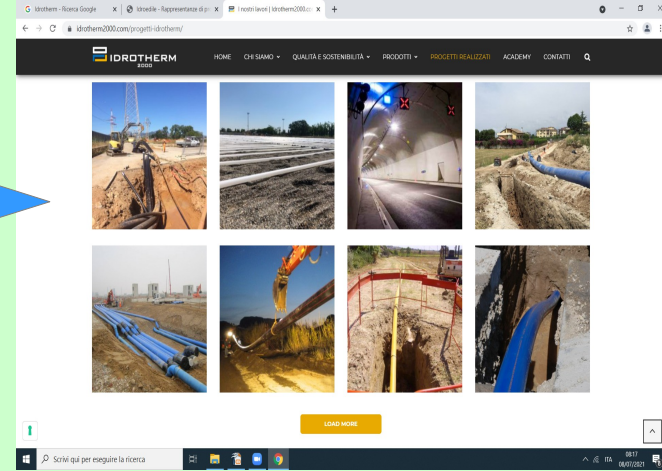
G Idrotherm - Ricerca Google
Idroedile - Rappresentanze di pr
I nostri lavori | Idrotherm2000.co
idrotherm2000.com/progetti-idrotherm/

IDROTHERM 2000
HOME CHI SIAMO QUALITÀ E SOSTENIBILITÀ PRODOTTI PROGETTI REALIZZATI ACADEMY CONTATTI

LOAD MORE

Scrivi qui per eseguire la ricerca
ITA 08:17 08/07/2021